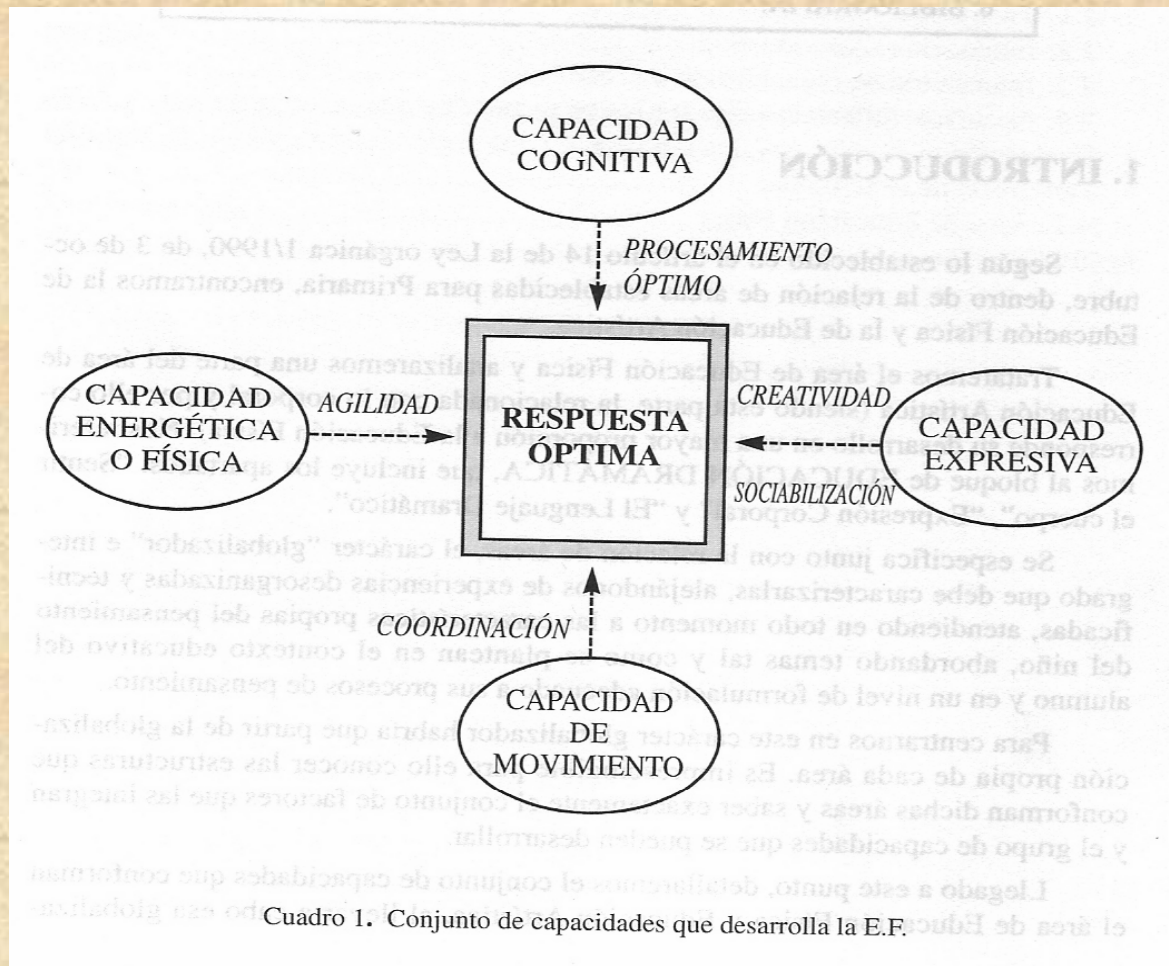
CAPACIDAD COGNITIVA

PROCESAMIENTO ÓPTIMO

CAPACIDAD ENERGÉTICA O FÍSICA

AGILIDAD

RESPUESTA ÓPTIMA

CREATIVIDAD

CAPACIDAD EXPRESIVA

SOCIABILIZACIÓN

COORDINACIÓN

CAPACIDAD DE MOVIMIENTO

Cuadro 1. Conjunto de capacidades que desarrolla la E.F.